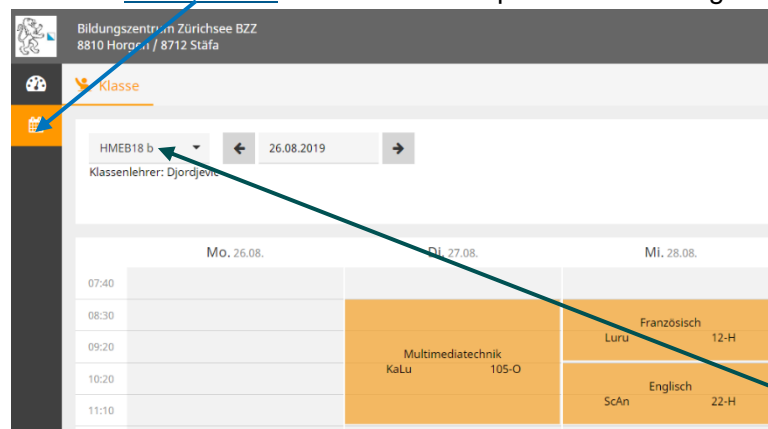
Bildungszentrum Zürichsee BZZ
8810 Horgen / 8712 Stäfa

Klasse

HMEB18 b

26.08.2019

Klassenlehrer: Djordjevic

Mo. 26.08.

Di. 27.08.

Mi. 28.08.

07:40

08:30

09:20

10:20

11:10

Multimediatechnik
KaLu 105-O

Französisch
Luru 12-H

Englisch
ScAn 22-H